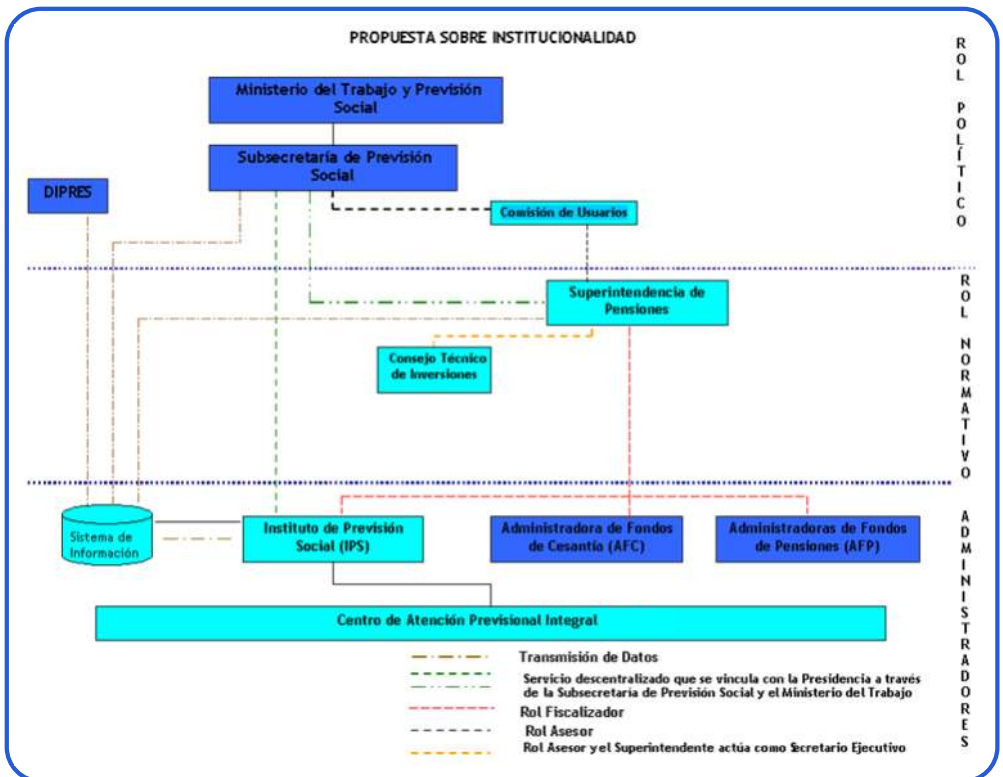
PROPUESTA SOBRE INSTITUCIONALIDAD

ROL POLÍTICO

Ministerio del Trabajo y Previsión Social

Subsecretaría de Previsión Social

DIPRES

Comisión de Usuarios

ROL NORMATIVO

Superintendencia de Pensiones

Consejo Técnico de Inversiones

ADMINISTRADORES

Sistema de Información

Instituto de Previsión Social (IPS)

Administradora de Fondos de Cesantía (AFC)

Administradoras de Fondos de Pensiones (AFP)

Centro de Atención Previsional Integral

Transmisión de Datos

Servicio descentralizado que se vincula con la Presidencia a través de la Subsecretaría de Previsión Social y el Ministerio del Trabajo

Rol Fiscalizador

Rol Asesor

Rol Asesor y el Superintendente actúa como Secretario Ejecutivo